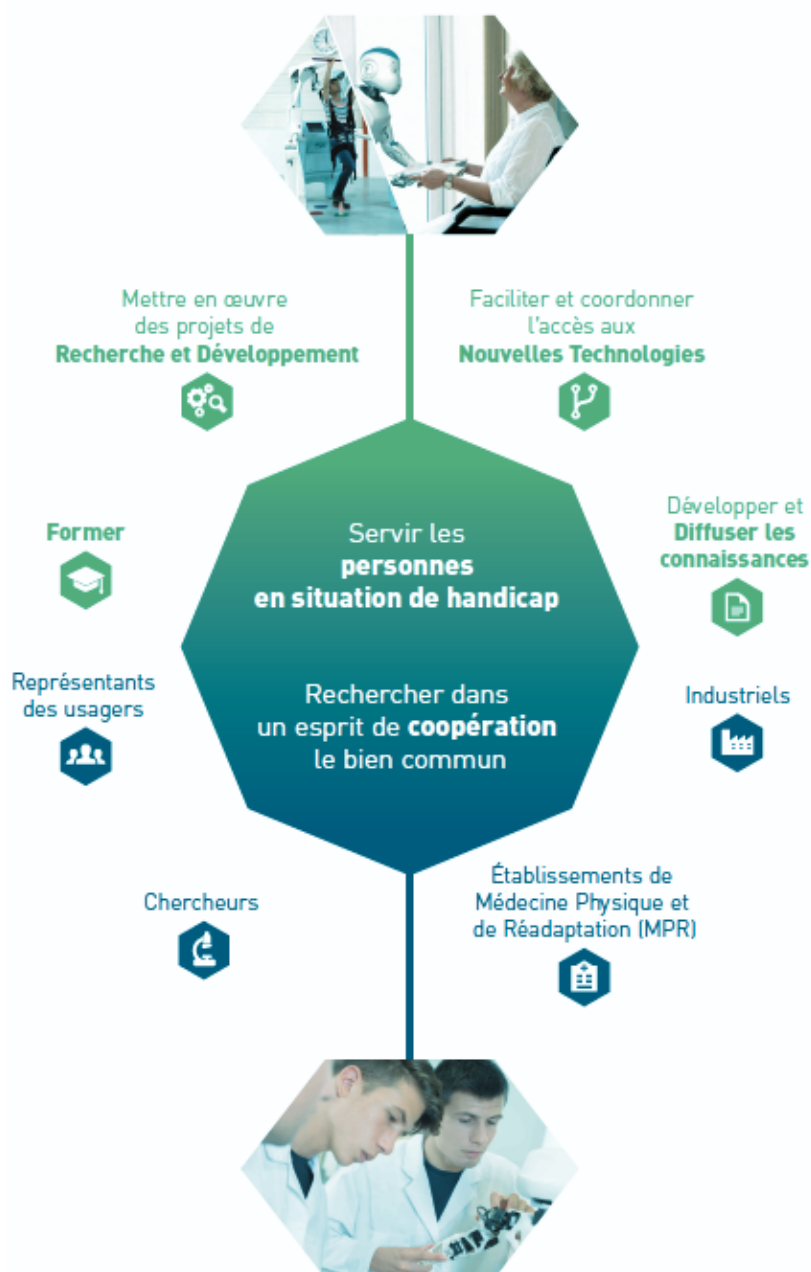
Mettre en œuvre des projets de **Recherche et Développement**

Faciliter et coordonner l'accès aux **Nouvelles Technologies**

**Former**

Servir les **personnes en situation de handicap**

Rechercher dans un esprit de **coopération** le bien commun

Développer et **Diffuser les connaissances**

Représentants des usagers

Industriels

Chercheurs

Établissements de Médecine Physique et de Réadaptation (MPR)